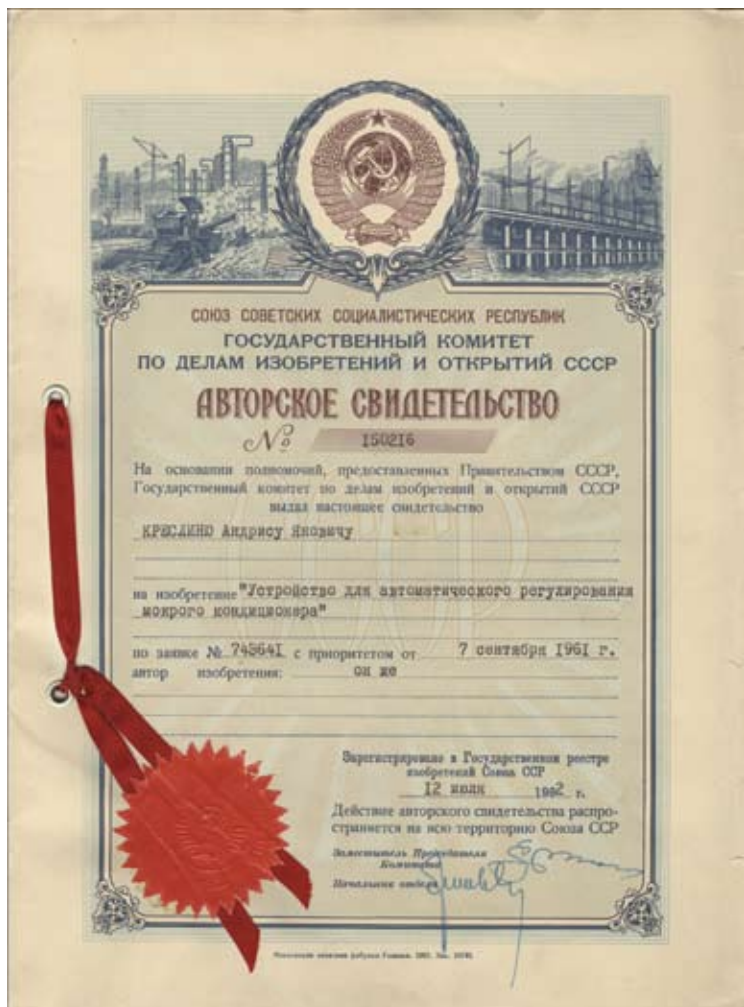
СОЮЗ СОВЕТСКИХ СОЦИАЛИСТИЧЕСКИХ РЕСПУБЛИК
ГОСУДАРСТВЕННЫЙ КОМИТЕТ
ПО ДЕЛАМ ИЗОБРЕТЕНИЙ И ОТКРЫТИЙ СССР

АВТОРСКОЕ СВИДЕТЕЛЬСТВО

№ 150216

На основании полномочий, предоставленных Правительством СССР, Государственный комитет по делам изобретений и открытий СССР выдал настоящее свидетельство

КРЯСЛЕНО Андрису Яновичу

на изобретение "Устройство для автоматического регулирования мокрого кондиционера"

по заявке № 745641 с приоритетом от 7 сентября 1961 г.
автор изобретения: он же

Зарегистрировано в Государственном реестре изобретений Союза ССР
12 июля 1962 г.

Действие авторского свидетельства распространяется на всю территорию Союза ССР

Заместитель Председателя Комитета

Начальник отдела

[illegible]